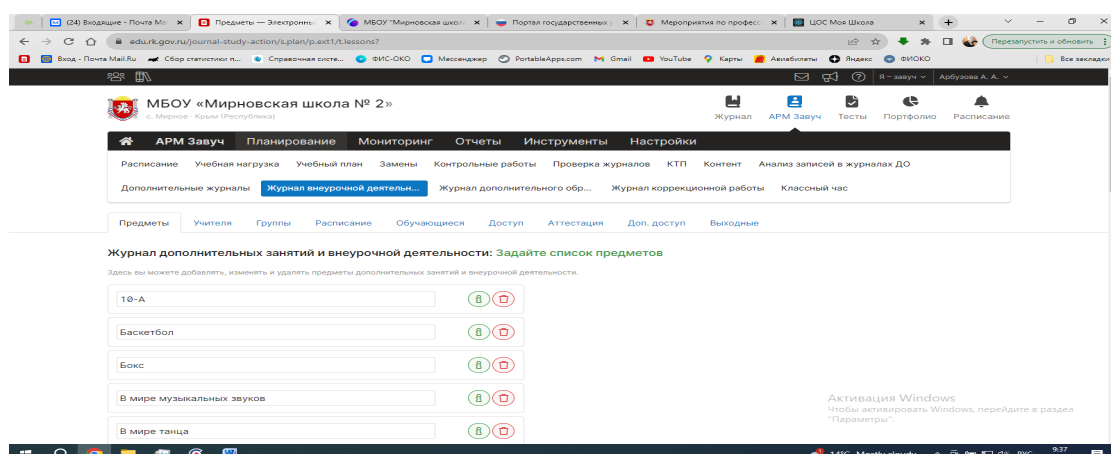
(24) Входящие - Почта Ма × Предметы — Электронны × МБОУ "Мирновская школ × Портал государственных × Мероприятия по професс × ЦОС Моя Школа × +

edu.rk.gov.ru/journal-study-action/s.plan/p.ext1/t.lessons?

Перезапустить и обновить

Вход - Почта Mail.Ru Сбор статистики п... Справочная систе... ФИС-ОКО Мессенджер PortableApps.com Gmail YouTube Карты Авиабилеты Яндекс ФИОКО Все закладки

Я - завуч Арбузова А. А.

МБОУ «Мирновская школа № 2»
с. Мирное · Крым (Республика)

Журнал АРМ Завуч Тесты Портфолио Расписание

АРМ Завуч Планирование Мониторинг Отчеты Инструменты Настройки

Расписание Учебная нагрузка Учебный план Замены Контрольные работы Проверка журналов КТП Контент Анализ записей в журналах ДО

Дополнительные журналы Журнал внеурочной деятельн... Журнал дополнительного обр... Журнал коррекционной работы Классный час

Предметы Учителя Группы Расписание Обучающиеся Доступ Аттестация Доп. доступ Выходные

Журнал дополнительных занятий и внеурочной деятельности: Задайте список предметов

Здесь вы можете добавлять, изменять и удалять предметы дополнительных занятий и внеурочной деятельности.

10-А

Баскетбол

Бокс

В мире музыкальных звуков

В мире танца

Активация Windows
Чтобы активировать Windows, перейдите в раздел "Параметры".

14°C Mostly cloudy РУС 9:37